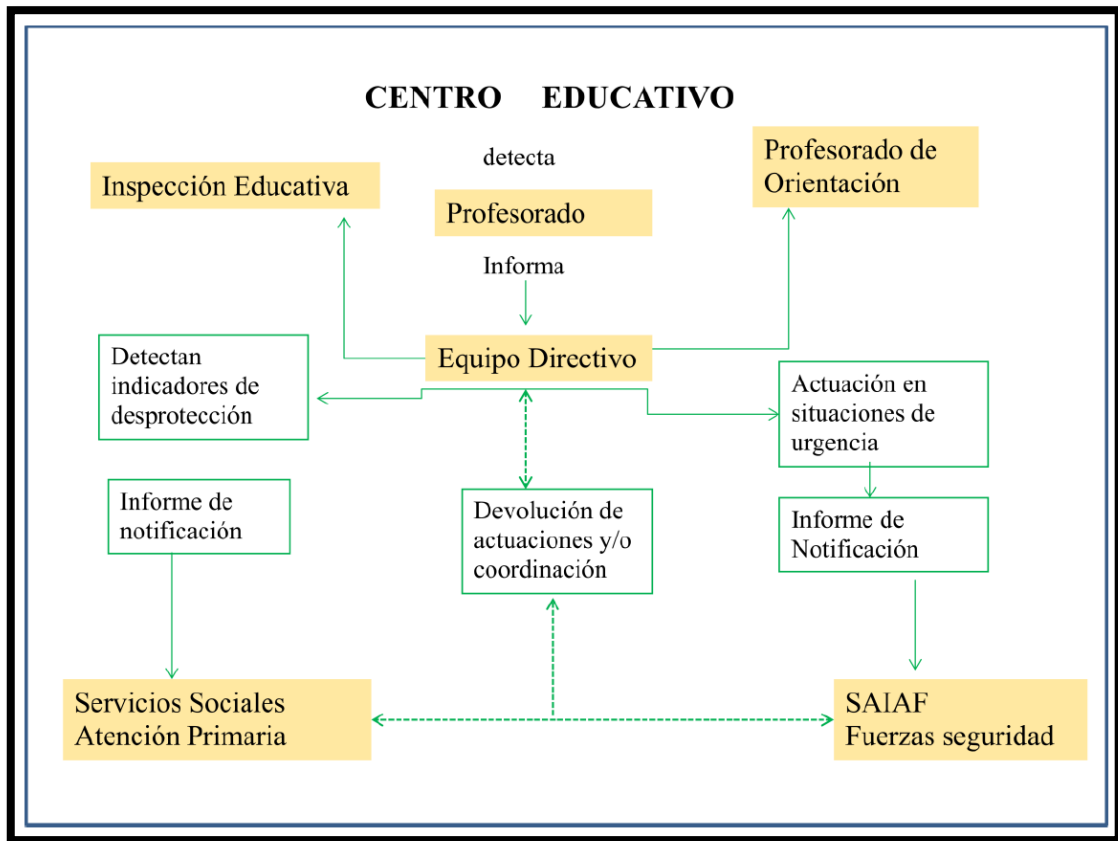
CENTRO EDUCATIVO

detecta

Inspección Educativa

Profesorado

Profesorado de Orientación

Informa

Detectan indicadores de desprotección

Equipo Directivo

Actuación en situaciones de urgencia

Informe de notificación

Devolución de actuaciones y/o coordinación

Informe de Notificación

Servicios Sociales Atención Primaria

SAIAF Fuerzas seguridad